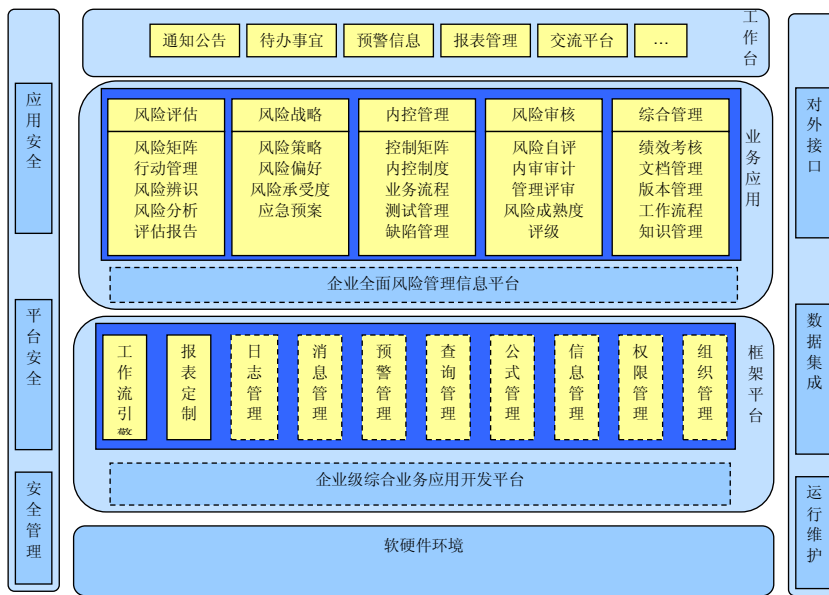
应用安全

平台安全

安全管理

通知公告　待办事宜　预警信息　报表管理　交流平台　…

工作台

风险评估
风险矩阵
行动管理
风险辨识
风险分析
评估报告

风险战略
风险策略
风险偏好
风险承受度
应急预案

内控管理
控制矩阵
内控制度
业务流程
测试管理
缺陷管理

风险审核
风险自评
内审审计
管理评审
风险成熟度
评级

综合管理
绩效考核
文档管理
版本管理
工作流程
知识管理

业务应用

企业全面风险管理信息平台

工作流引擎

报表定制

日志管理

消息管理

预警管理

查询管理

公式管理

信息管理

权限管理

组织管理

框架平台

企业级综合业务应用开发平台

软硬件环境

对外接口

数据集成

运行维护